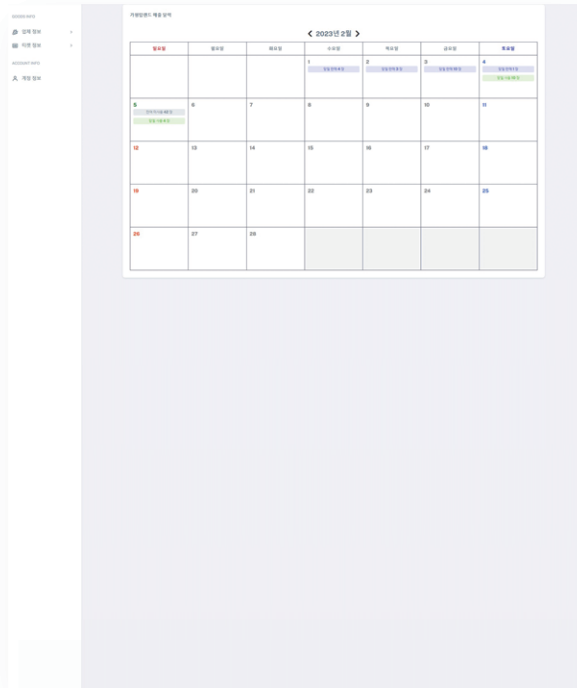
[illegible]

업체 정보

이벤 정보

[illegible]

계정 정보

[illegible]

2023년 2월

| 일요일 | 월요일 | 화요일 | 수요일 | 목요일 | 금요일 | 토요일 |
|---|---|---|---|---|---|---|
| | | | 1 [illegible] | 2 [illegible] | 3 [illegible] | 4 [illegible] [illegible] |
| 5 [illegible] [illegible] | 6 | 7 | 8 | 9 | 10 | 11 |
| 12 | 13 | 14 | 15 | 16 | 17 | 18 |
| 19 | 20 | 21 | 22 | 23 | 24 | 25 |
| 26 | 27 | 28 | | | | |